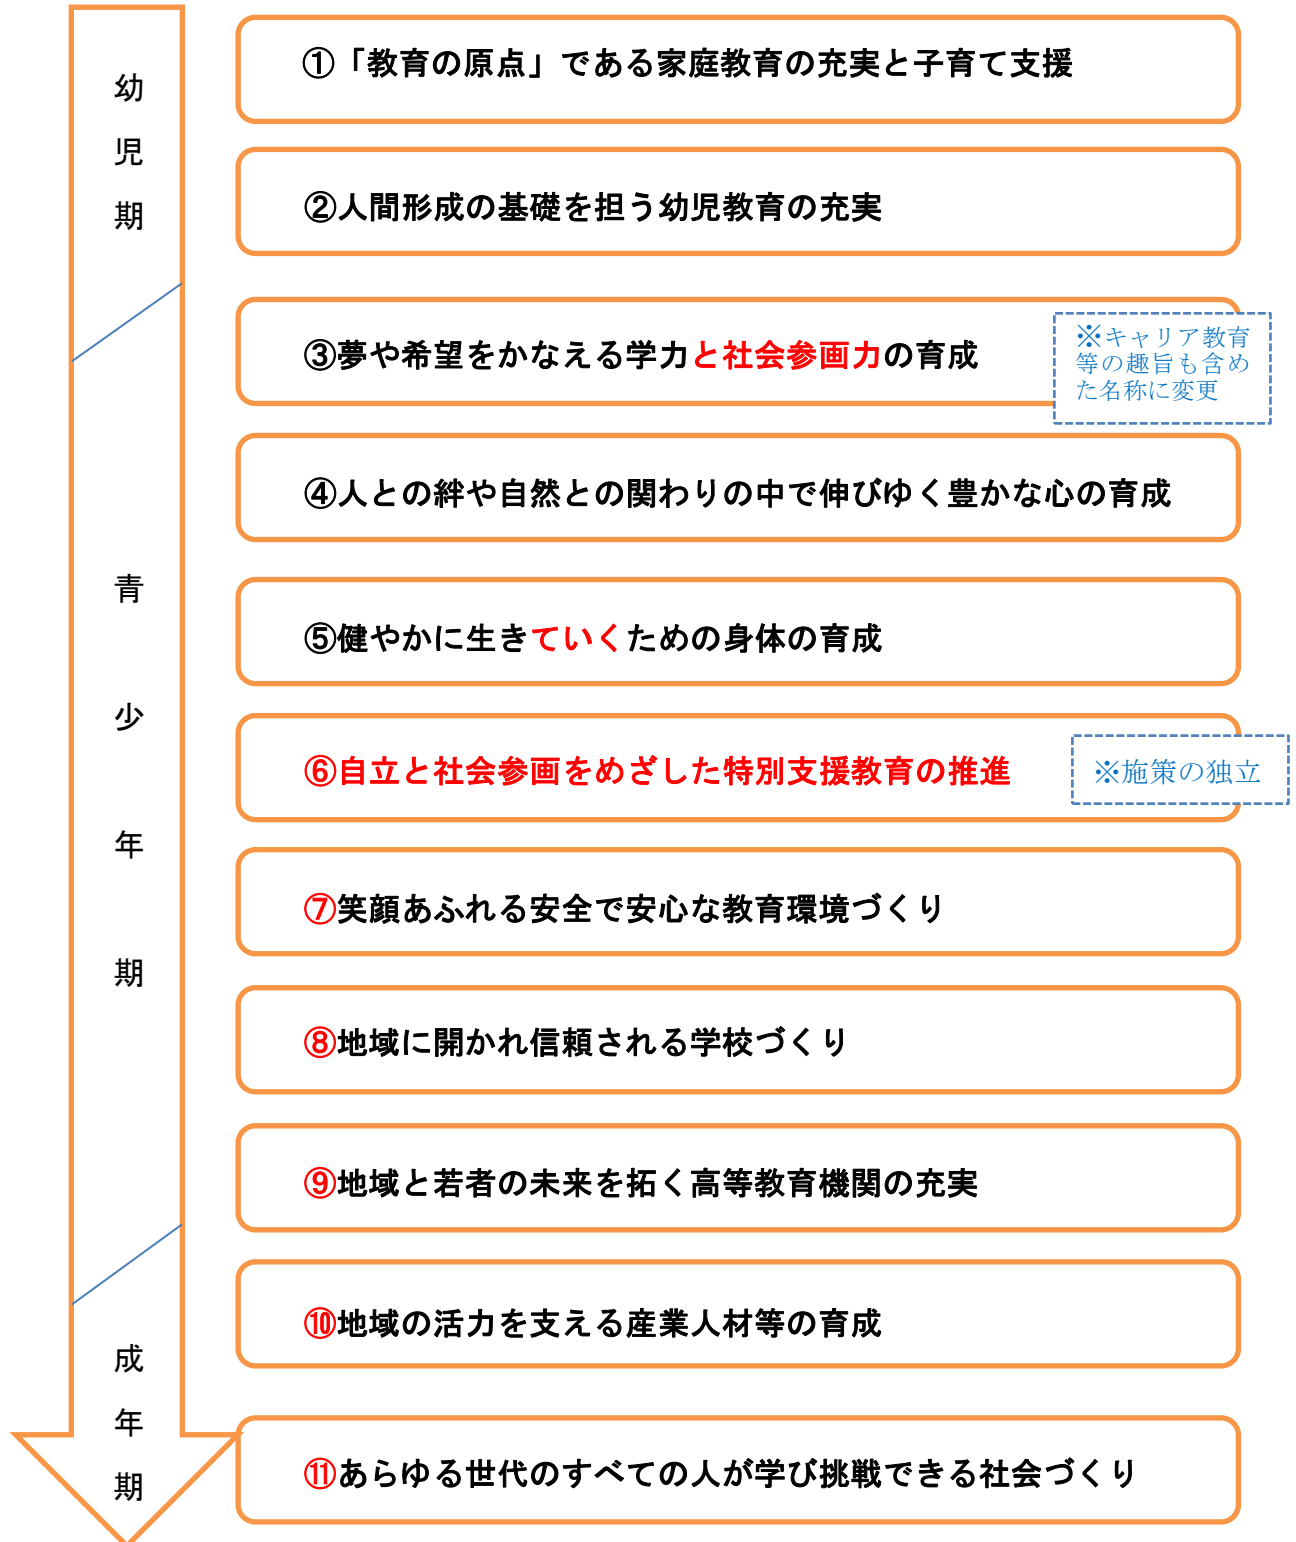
幼
児
期

①「教育の原点」である家庭教育の充実と子育て支援

②人間形成の基礎を担う幼児教育の充実

③夢や希望をかなえる学力と社会参画力の育成

※キャリア教育等の趣旨も含めた名称に変更

④人との絆や自然との関わりの中で伸びゆく豊かな心の育成

青
少
年
期

⑤健やかに生きていくための身体の育成

⑥自立と社会参画をめざした特別支援教育の推進

※施策の独立

⑦笑顔あふれる安全で安心な教育環境づくり

⑧地域に開かれ信頼される学校づくり

⑨地域と若者の未来を拓く高等教育機関の充実

⑩地域の活力を支える産業人材等の育成

成
年
期

⑪あらゆる世代のすべての人が学び挑戦できる社会づくり